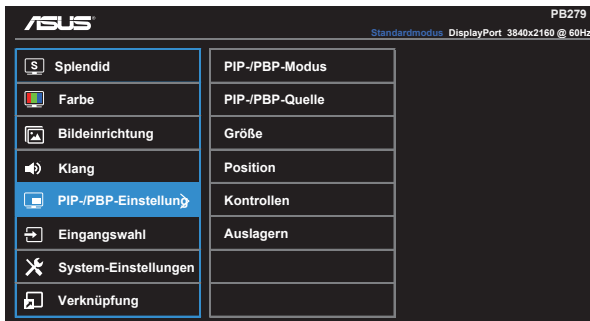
ASUS

PB279

Standardmodus DisplayPort 3840x2160 @ 60Hz

S Splendid

Farbe

Bildeinrichtung

Klang

PIP-/PBP-Einstellung

Eingangswahl

System-Einstellungen

Verknüpfung

PIP-/PBP-Modus

PIP-/PBP-Quelle

Größe

Position

Kontrollen

Auslagern